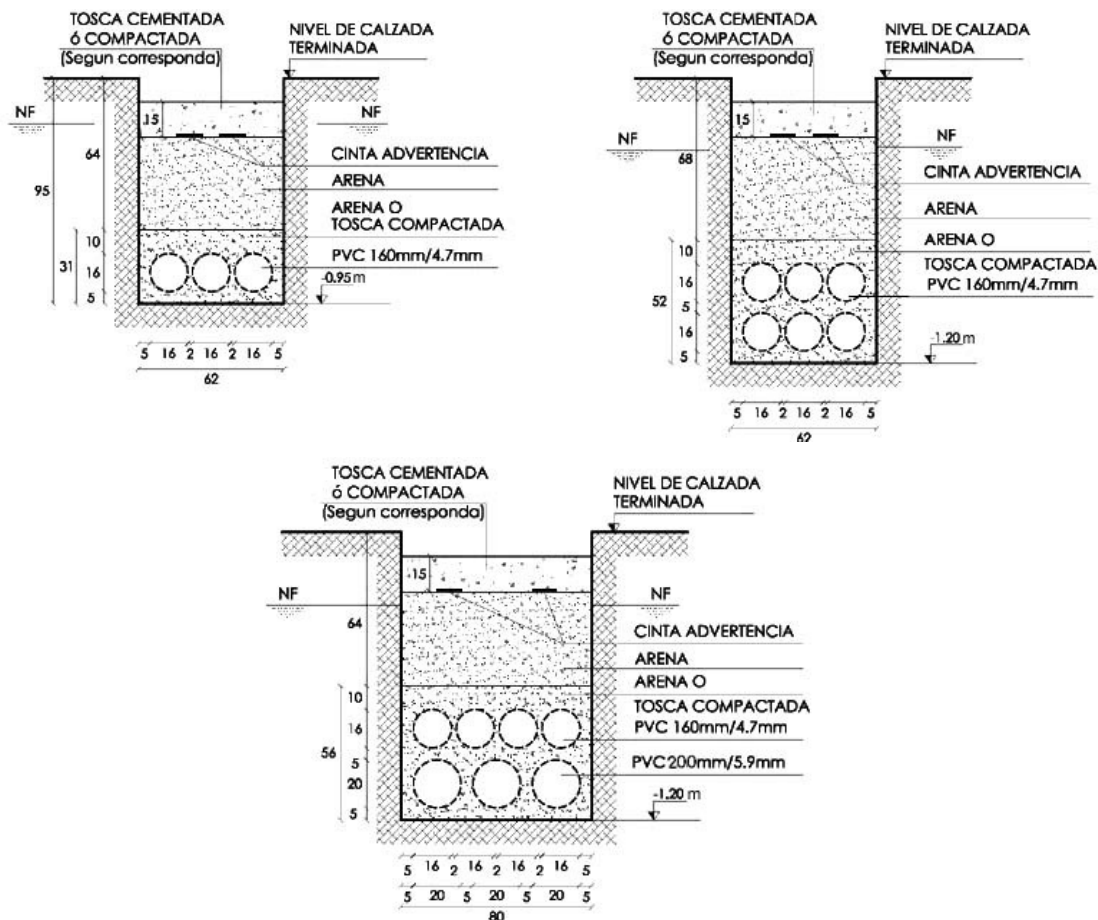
TOSCA CEMENTADA
ó COMPACTADA
(Segun corresponda)

NIVEL DE CALZADA
TERMINADA

NF
NF
15
64
95
CINTA ADVERTENCIA
ARENA
ARENA O
TOSCA COMPACTADA
10
31
16
PVC 160mm/4.7mm
5
-0.95 m
5 16 2 16 2 16 5
62

TOSCA CEMENTADA
ó COMPACTADA
(Segun corresponda)

NIVEL DE CALZADA
TERMINADA

NF
15
NF
68
CINTA ADVERTENCIA
ARENA
ARENA O
10
TOSCA COMPACTADA
16
PVC 160mm/4.7mm
52
5
16
-1.20 m
5
5 16 2 16 2 16 5
62

TOSCA CEMENTADA
ó COMPACTADA
(Segun corresponda)

NIVEL DE CALZADA
TERMINADA

15
NF
NF
64
CINTA ADVERTENCIA
ARENA
ARENA O
10
TOSCA COMPACTADA
16
PVC 160mm/4.7mm
56
5
20
PVC 200mm/5.9mm
-1.20 m
5
5 16 2 16 2 16 2 16 5
5 20 5 20 5 20 5
80